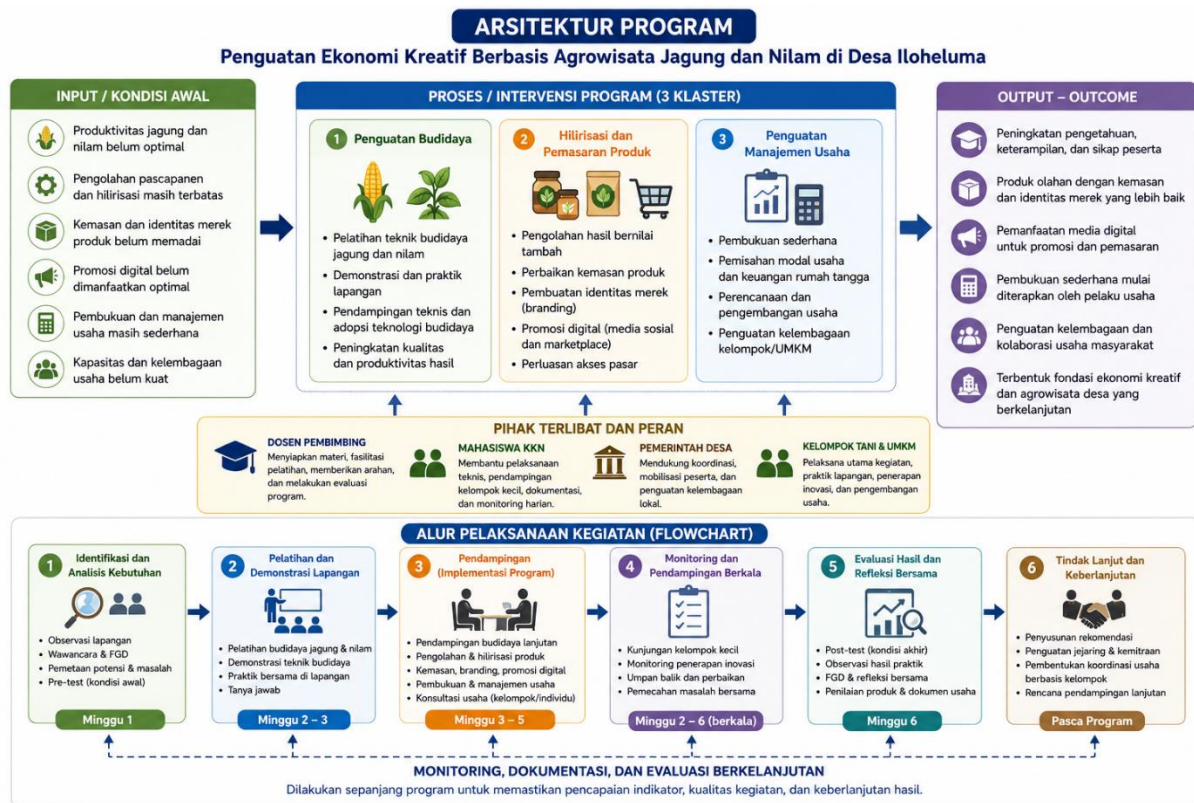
ARSITEKTUR PROGRAM

Penguatan Ekonomi Kreatif Berbasis Agrowisata Jagung dan Nilam di Desa Iloheluma

INPUT / KONDISI AWAL

Produktivitas jagung dan nilam belum optimal

Pengolahan pascapanen dan hilirisasi masih terbatas

Kemasan dan identitas merek produk belum memadai

Promosi digital belum dimanfaatkan optimal

Pembukuan dan manajemen usaha masih sederhana

Kapasitas dan kelembagaan usaha belum kuat

PROSES / INTERVENSI PROGRAM (3 KLASTER)

1 Penguatan Budidaya

- Pelatihan teknik budidaya jagung dan nilam
- Demonstrasi dan praktik lapangan
- Pendampingan teknis dan adopsi teknologi budidaya
- Peningkatan kualitas dan produktivitas hasil

2 Hilirisasi dan Pemasaran Produk

- Pengolahan hasil bernilai tambah
- Perbaikan kemasan produk
- Pembuatan identitas merek (branding)
- Promosi digital (media sosial dan marketplace)
- Perluasan akses pasar

3 Penguatan Manajemen Usaha

- Pembukuan sederhana
- Pemisahan modal usaha dan keuangan rumah tangga
- Perencanaan dan pengembangan usaha
- Penguatan kelembagaan kelompok/UMKM

OUTPUT – OUTCOME

Peningkatan pengetahuan, keterampilan, dan sikap peserta

Produk olahan dengan kemasan dan identitas merek yang lebih baik

Pemanfaatan media digital untuk promosi dan pemasaran

Pembukuan sederhana mulai diterapkan oleh pelaku usaha

Penguatan kelembagaan dan kolaborasi usaha masyarakat

Terbentuk fondasi ekonomi kreatif dan agrowisata desa yang berkelanjutan

PIHAK TERLIBAT DAN PERAN

DOSEN PEMBIMBING
Menyiapkan materi, fasilitasi pelatihan, memberikan arahan, dan melakukan evaluasi program.

MAHASISWA KKN
Membantu pelaksanaan teknis, pendampingan kelompok kecil, dokumentasi, dan monitoring harian.

PEMERINTAH DESA
Mendukung koordinasi, mobilisasi peserta, dan penguatan kelembagaan lokal.

KELOMPOK TANI & UMKM
Pelaksana utama kegiatan, praktik lapangan, penerapan inovasi, dan pengembangan usaha.

ALUR PELAKSANAAN KEGIATAN (FLOWCHART)

1 Identifikasi dan Analisis Kebutuhan
- Observasi lapangan
- Wawancara & FGD
- Pemetaan potensi & masalah
- Pre-test (kondisi awal)
Minggu 1

2 Pelatihan dan Demonstrasi Lapangan
- Pelatihan budidaya jagung & nilam
- Demonstrasi teknik budidaya
- Praktik bersama di lapangan
- Tanya jawab
Minggu 2 – 3

3 Pendampingan (Implementasi Program)
- Pendampingan budidaya lanjutan
- Pengolahan & hilirisasi produk
- Kemasan, branding, promosi digital
- Pembukuan & manajemen usaha
- Konsultasi usaha (kelompok/individu)
Minggu 3 – 5

4 Monitoring dan Pendampingan Berkala
- Kunjungan kelompok kecil
- Monitoring penerapan inovasi
- Umpan balik dan perbaikan
- Pemecahan masalah bersama
Minggu 2 – 6 (berkala)

5 Evaluasi Hasil dan Refleksi Bersama
- Post-test (kondisi akhir)
- Observasi hasil praktik
- FGD & refleksi bersama
- Penilaian produk & dokumen usaha
Minggu 6

6 Tindak Lanjut dan Keberlanjutan
- Penyusunan rekomendasi
- Penguatan jejaring & kemitraan
- Pembentukan koordinasi usaha berbasis kelompok
- Rencana pendampingan lanjutan
Pasca Program

MONITORING, DOKUMENTASI, DAN EVALUASI BERKELANJUTAN
Dilakukan sepanjang program untuk memastikan pencapaian indikator, kualitas kegiatan, dan keberlanjutan hasil.